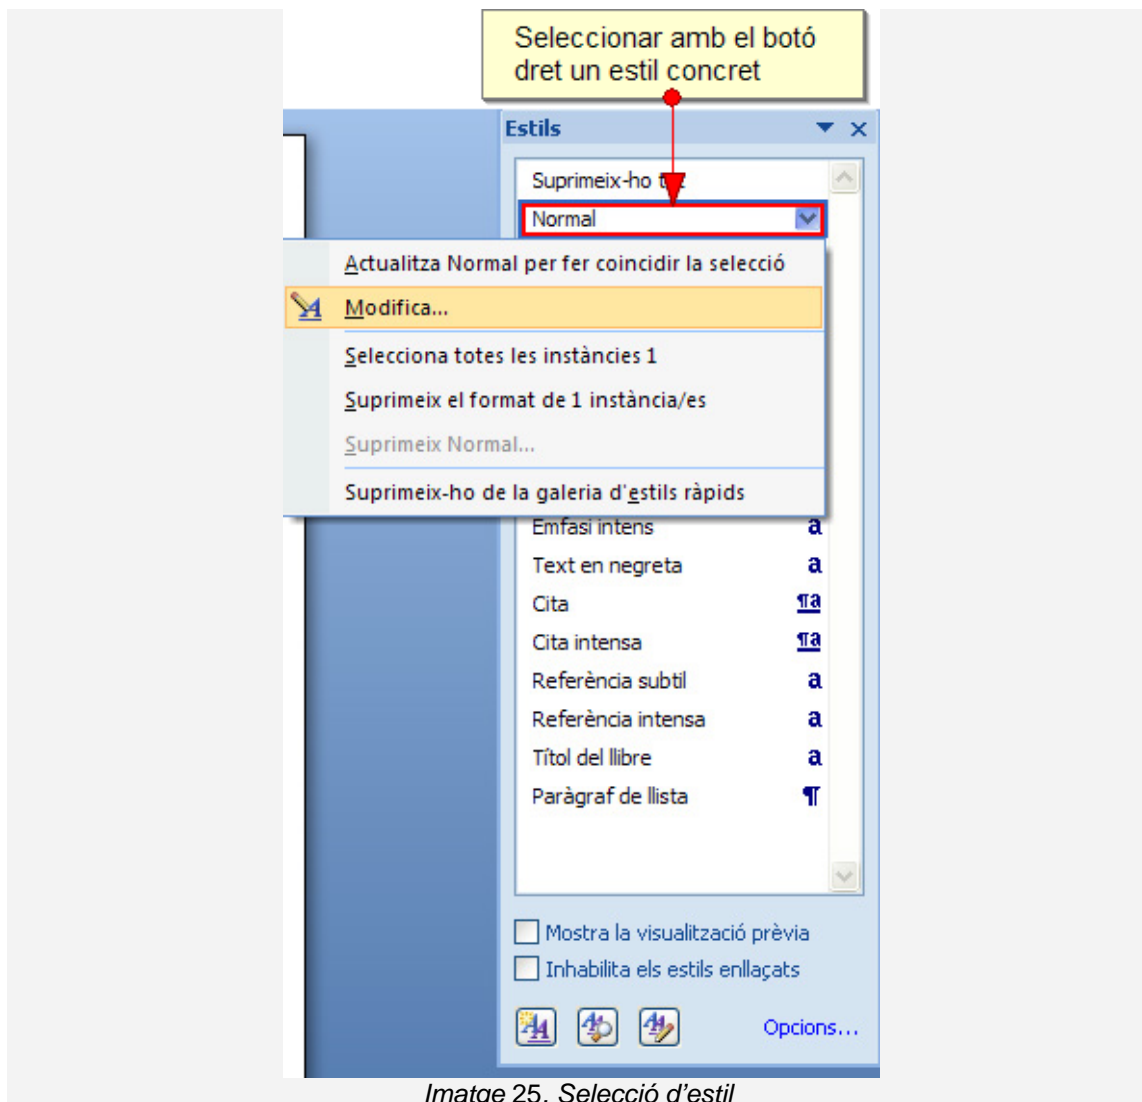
Seleccionar amb el botó dret un estil concret

Estils

Suprimeix-ho t

Normal

Actualitza Normal per fer coincidir la selecció

Modifica...

Selecciona totes les instàncies 1

Suprimeix el format de 1 instància/es

Suprimeix Normal...

Suprimeix-ho de la galeria d'estils ràpids

Èmfasi intens a

Text en negreta a

Cita ¶a

Cita intensa ¶a

Referència subtil a

Referència intensa a

Títol del llibre a

Paràgraf de llista ¶

Mostra la visualització prèvia

Inhabilita els estils enllaçats

Opcions...

Imatge 25. Selecció d'estil